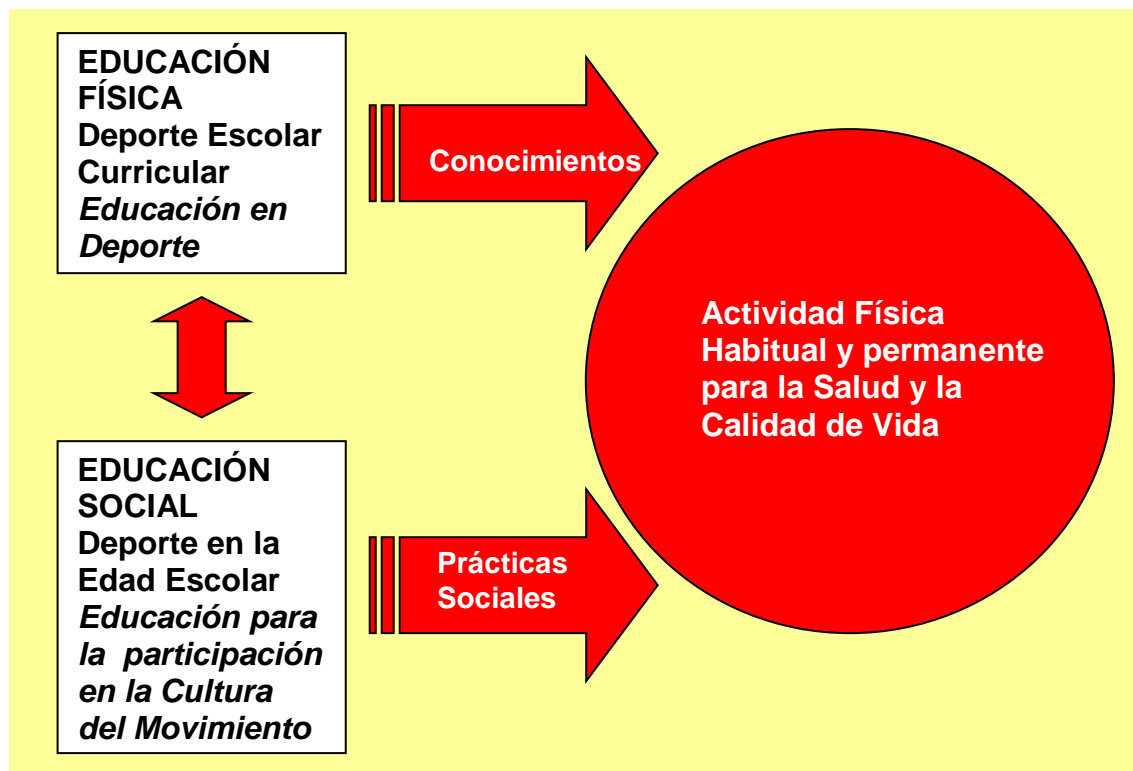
EDUCACIÓN FÍSICA
Deporte Escolar Curricular
*Educación en Deporte*

Conocimientos

Actividad Física Habitual y permanente para la Salud y la Calidad de Vida

EDUCACIÓN SOCIAL
Deporte en la Edad Escolar
*Educación para la participación en la Cultura del Movimiento*

Prácticas Sociales